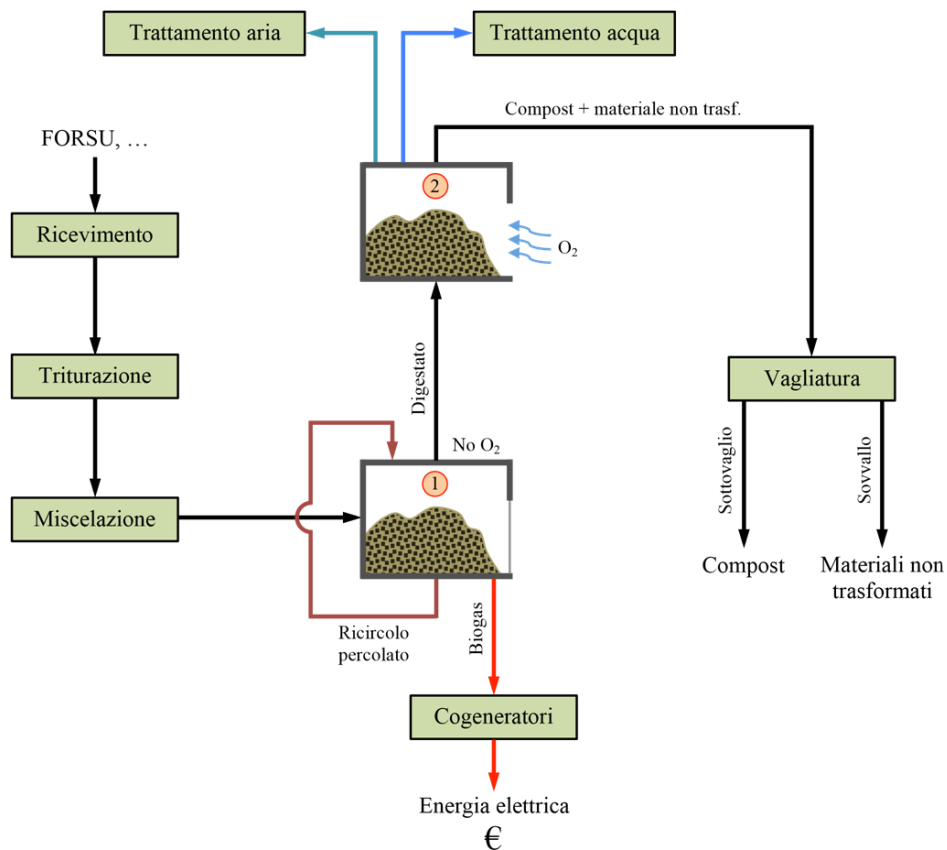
Trattamento aria

Trattamento acqua

Compost + materiale non trasf.

FORSU, …

2

$O_2$

Ricevimento

Triturazione

Digestato

Vagliatura

No $O_2$

Sottovaglio

Sovvallo

1

Miscelazione

Compost

Materiali non trasformati

Ricircolo percolato

Biogas

Cogeneratori

Energia elettrica

€